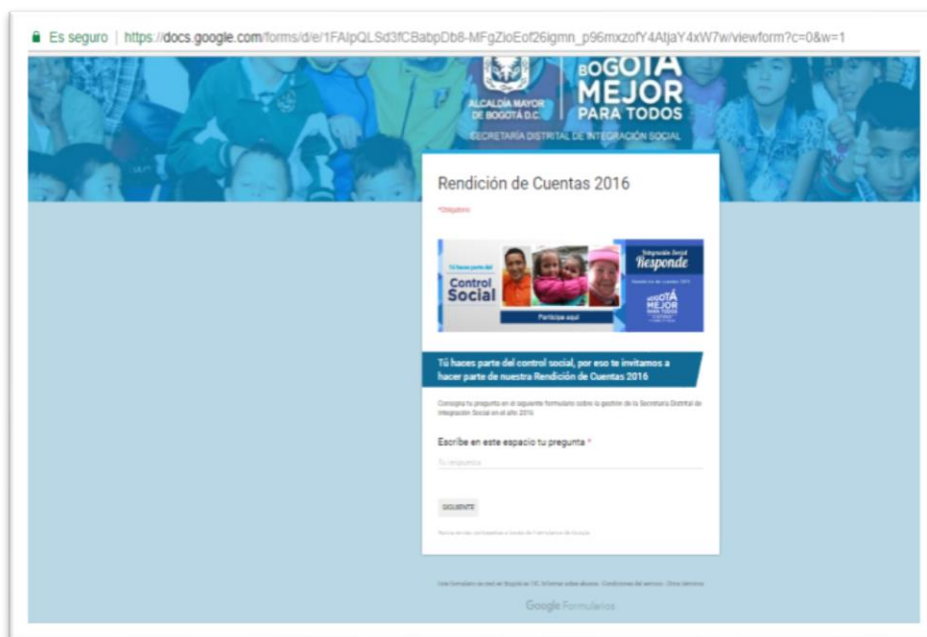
Es seguro | https://docs.google.com/forms/d/e/1FAIpQLSd3fCBabpDb8-MFgZioEof26igmn_p96mxzofY4AtjaY4xW7w/viewform?c=0&w=1

ALCALDÍA MAYOR DE BOGOTÁ D.C.
BOGOTÁ MEJOR PARA TODOS
SECRETARÍA DISTRITAL DE INTEGRACIÓN SOCIAL

Rendición de Cuentas 2016

*Obligatorio

Tú haces parte del Control Social
Participa aquí
Integración Social Responde
BOGOTÁ MEJOR PARA TODOS

Tú haces parte del control social, por eso te invitamos a hacer parte de nuestra Rendición de Cuentas 2016

Consigna tu pregunta en el siguiente formulario sobre la gestión de la Secretaría Distrital de Integración Social en el año 2016

Escribe en este espacio tu pregunta *

Tu respuesta

SIGUIENTE

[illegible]

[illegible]

Google Formularios